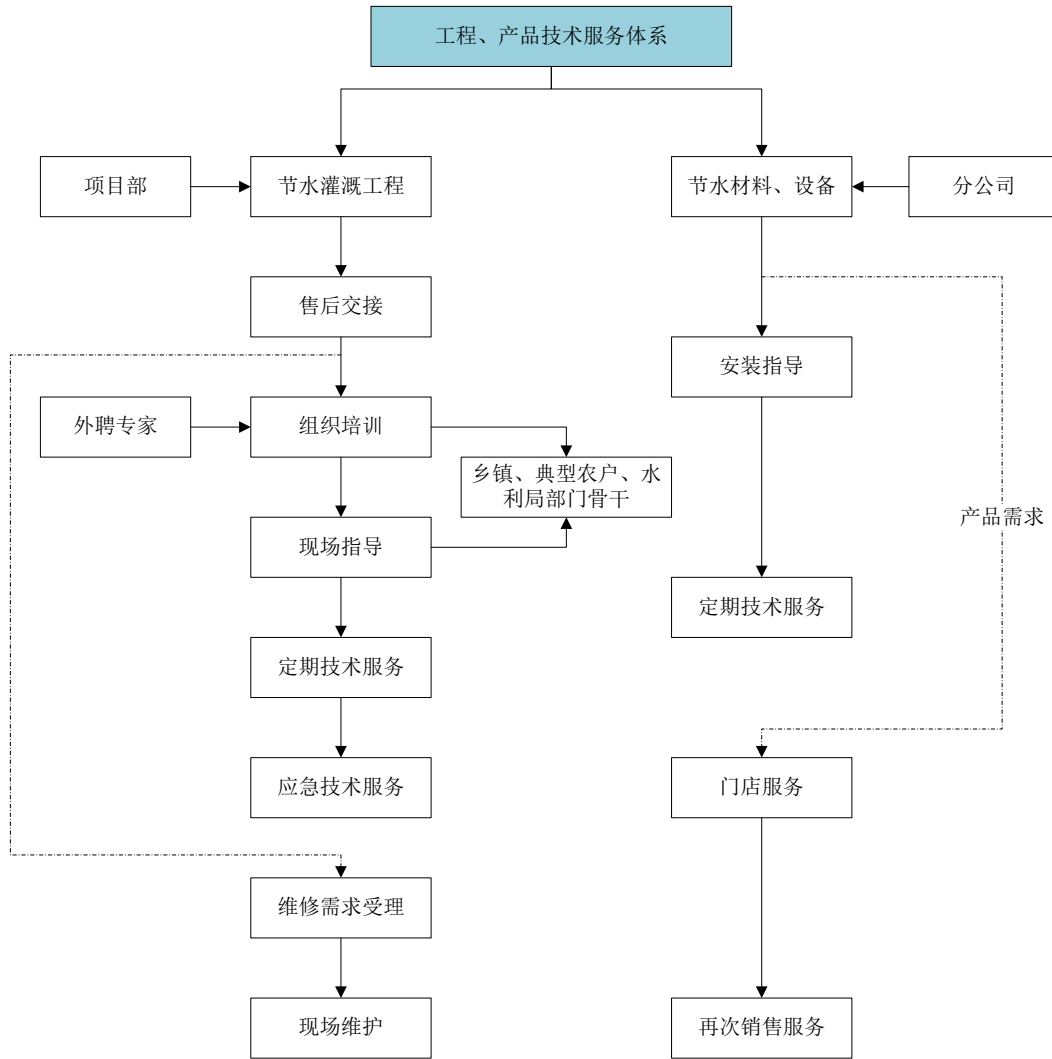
工程、产品技术服务体系

项目部

节水灌溉工程

节水材料、设备

分公司

售后交接

安装指导

外聘专家

组织培训

乡镇、典型农户、水利局部门骨干

现场指导

产品需求

定期技术服务

定期技术服务

应急技术服务

门店服务

维修需求受理

现场维护

再次销售服务